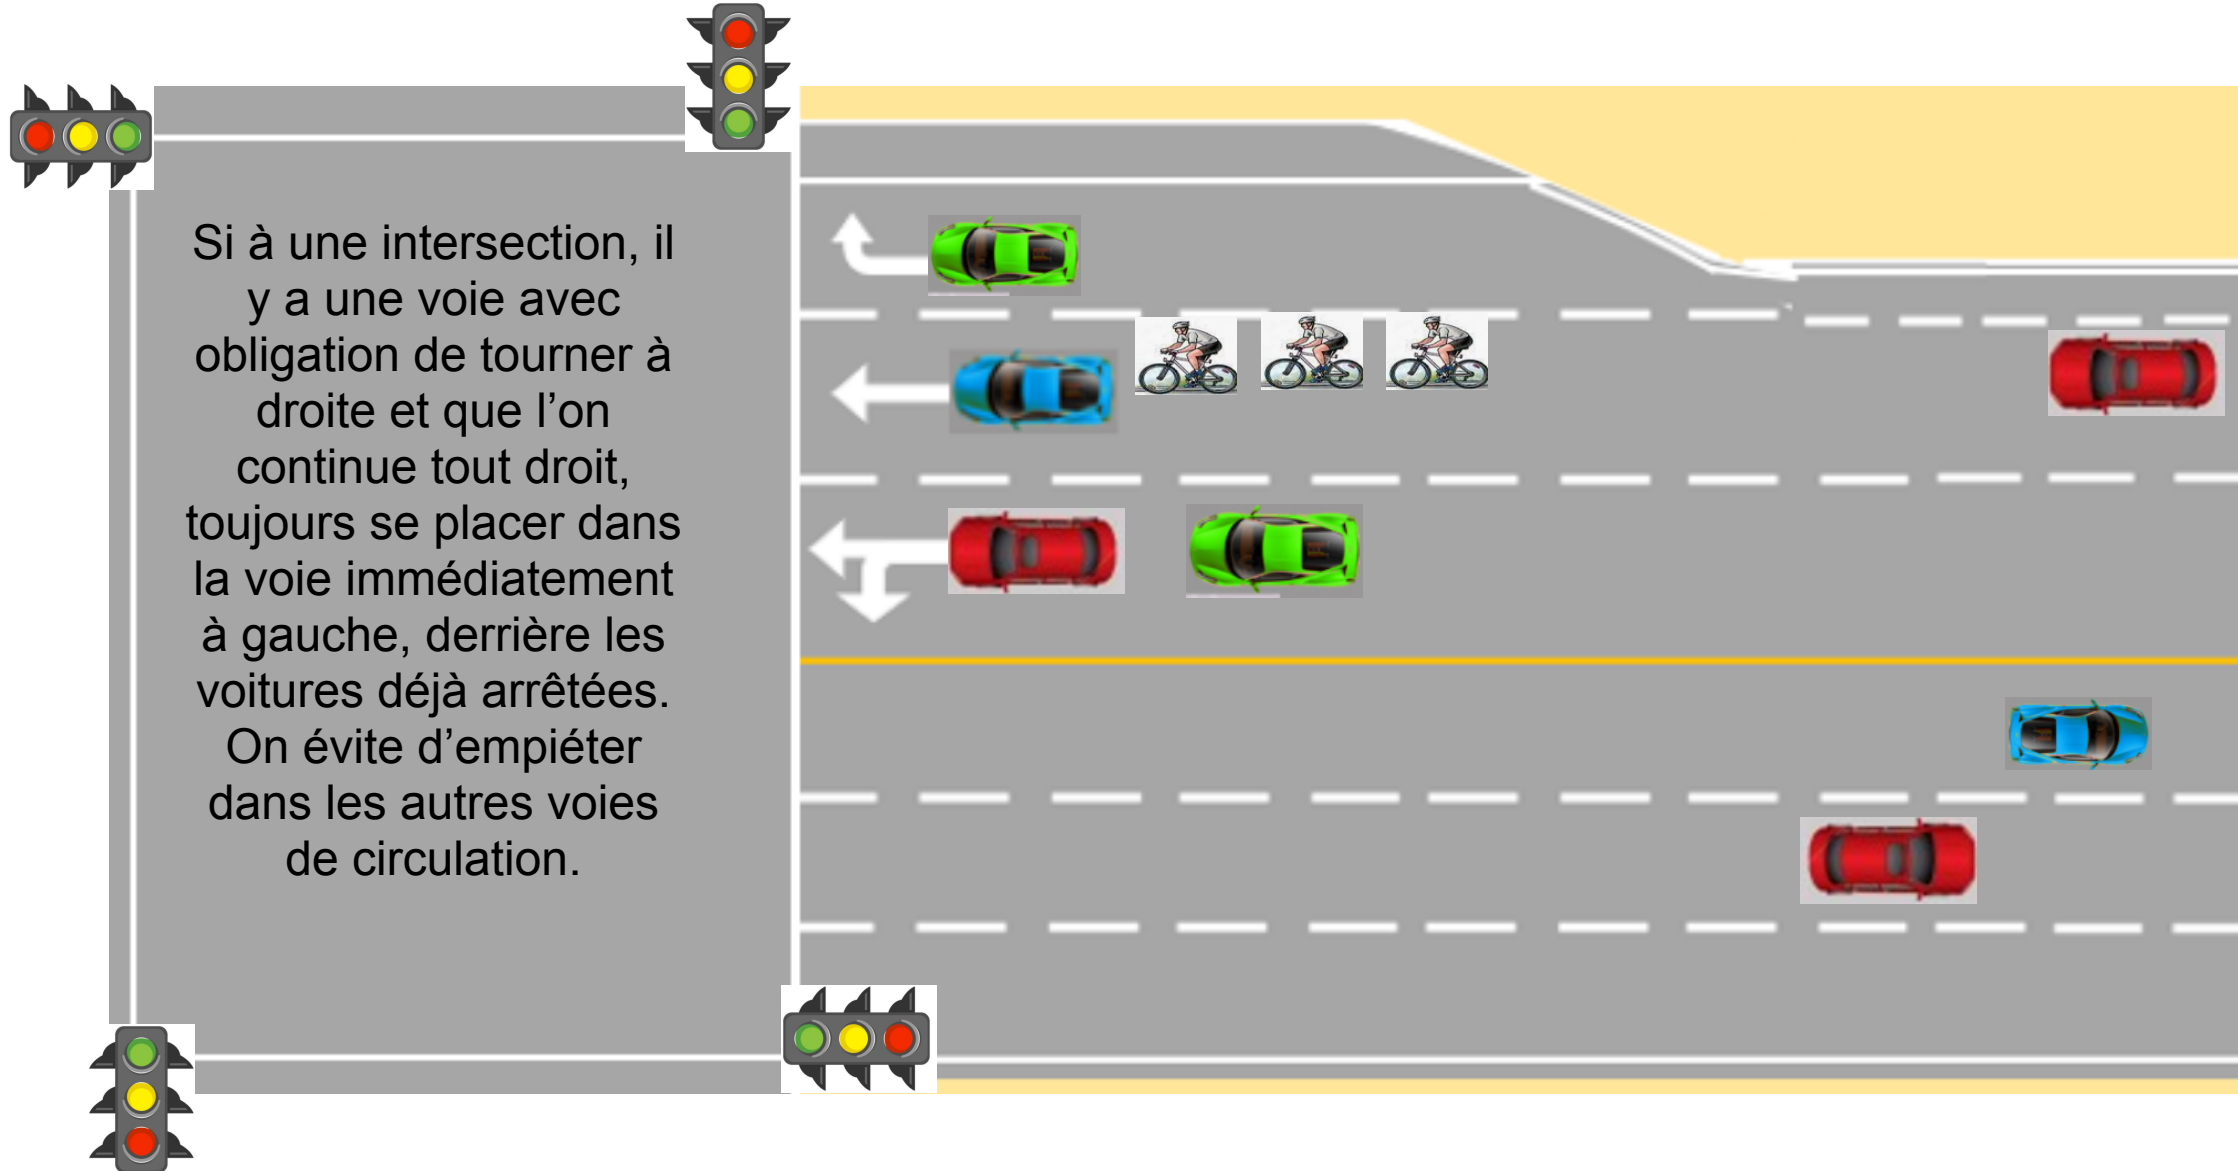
Si à une intersection, il y a une voie avec obligation de tourner à droite et que l'on continue tout droit, toujours se placer dans la voie immédiatement à gauche, derrière les voitures déjà arrêtées. On évite d'empiéter dans les autres voies de circulation.